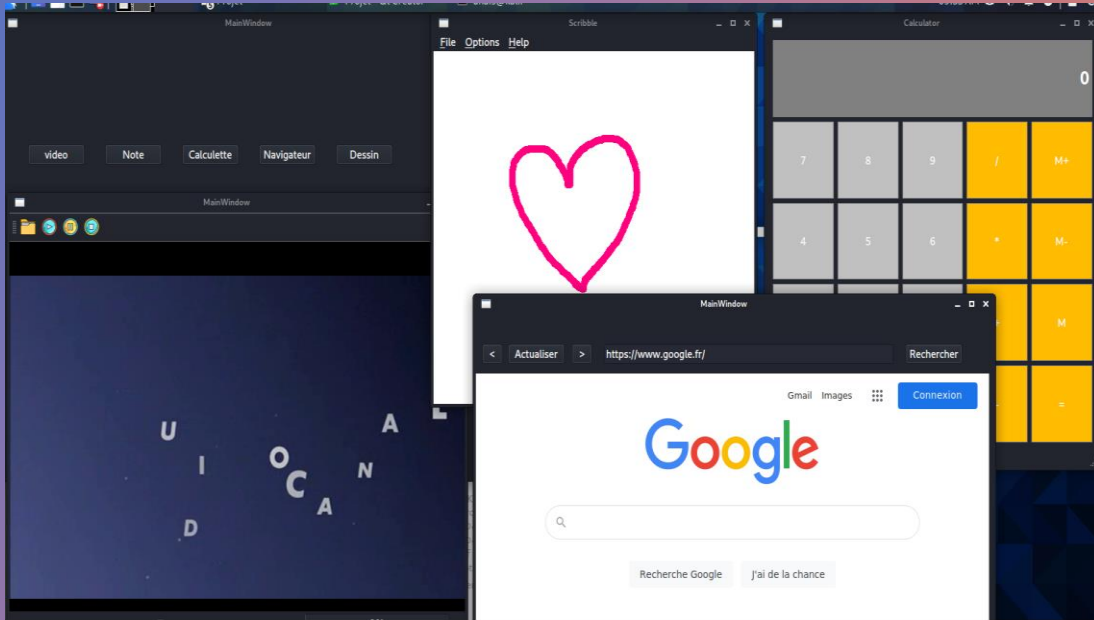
MainWindow

video Note Calculette Navigateur Dessin

MainWindow

U I O C A N A D L

Scribble
_ □ ×
File Options Help

Calculator
_ □ ×
0

| 7 | 8 | 9 | / | M+ |
|---|---|---|---|---|
| 4 | 5 | 6 | * | M- |
|  |  |  |  | M |
|  |  |  |  | = |

MainWindow
_ □ ×
< Actualiser > https://www.google.fr/ Rechercher

Gmail Images Connexion

Google

Recherche Google J'ai de la chance